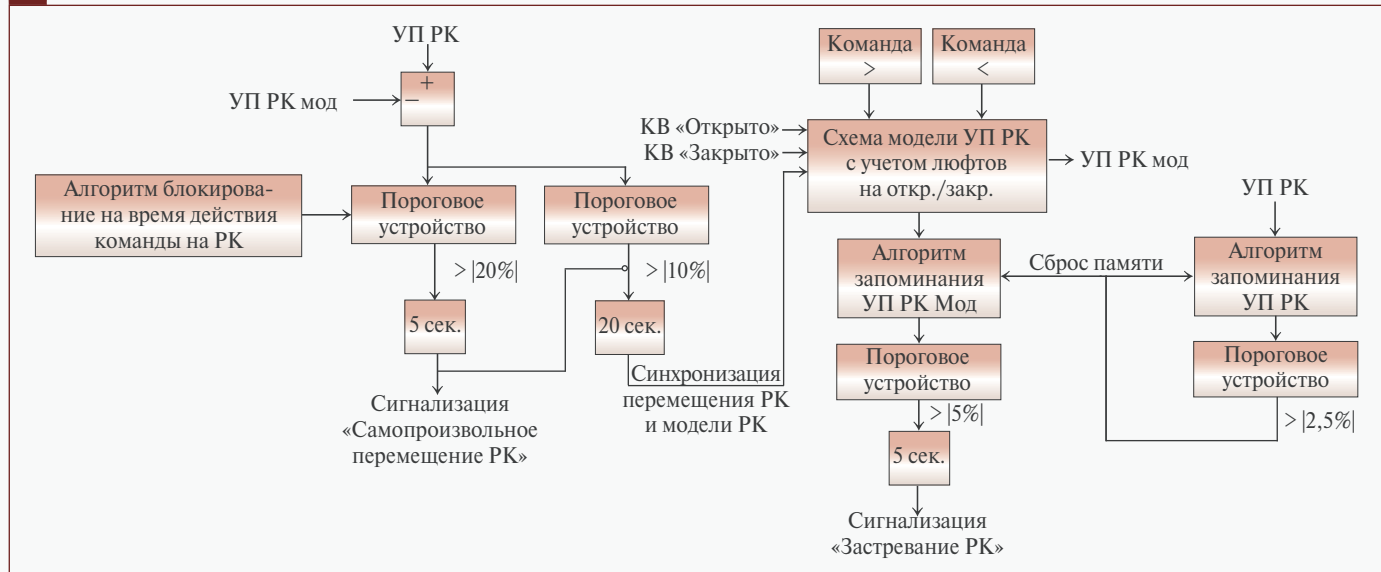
УП РК

+

−

УП РК мод

Алгоритм блокирование на время действия команды на РК

Пороговое устройство

Пороговое устройство

> |20%|

> |10%|

5 сек.

20 сек.

Сигнализация «Самопроизвольное перемещение РК»

Синхронизация перемещения РК и модели РК

Команда >

Команда <

КВ «Открыто»

КВ «Закрыто»

Схема модели УП РК с учетом люфтов на откр./закр.

УП РК мод

УП РК

Алгоритм запоминания УП РК Мод

Сброс памяти

Алгоритм запоминания УП РК

Пороговое устройство

Пороговое устройство

> |5%|

> |2,5%|

5 сек.

Сигнализация «Застревание РК»